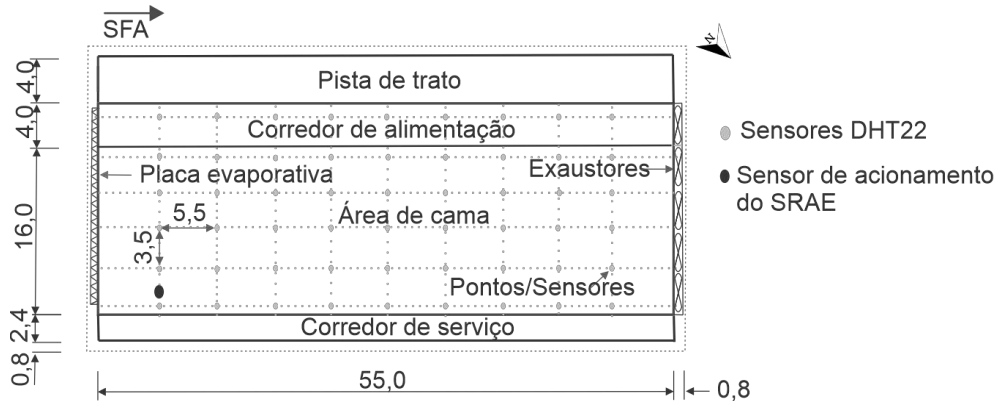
SFA

N

4,0
4,0
16,0
2,4
0,8

Pista de trato

Corredor de alimentação

Placa evaporativa

Exaustores

5,5

3,5

Área de cama

Pontos/Sensores

Corredor de serviço

55,0

0,8

Sensores DHT22

Sensor de acionamento do SRAE